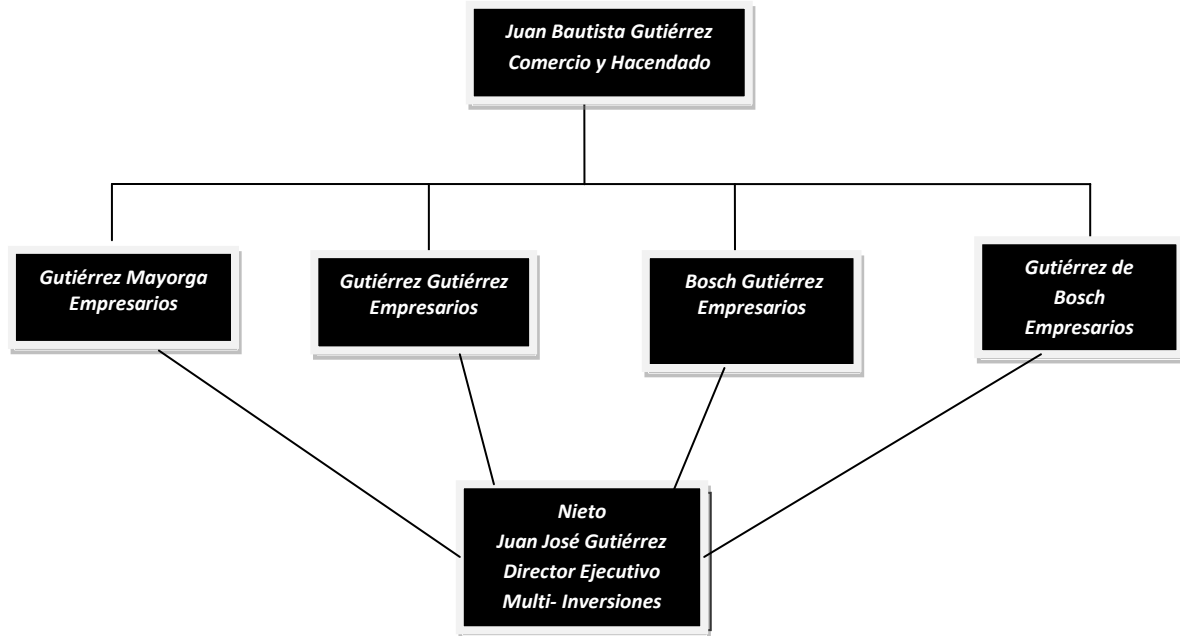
Juan Bautista Gutiérrez
Comercio y Hacendado

Gutiérrez Mayorga
Empresarios

Gutiérrez Gutiérrez
Empresarios

Bosch Gutiérrez
Empresarios

Gutiérrez de
Bosch
Empresarios

Nieto
Juan José Gutiérrez
Director Ejecutivo
Multi- Inversiones